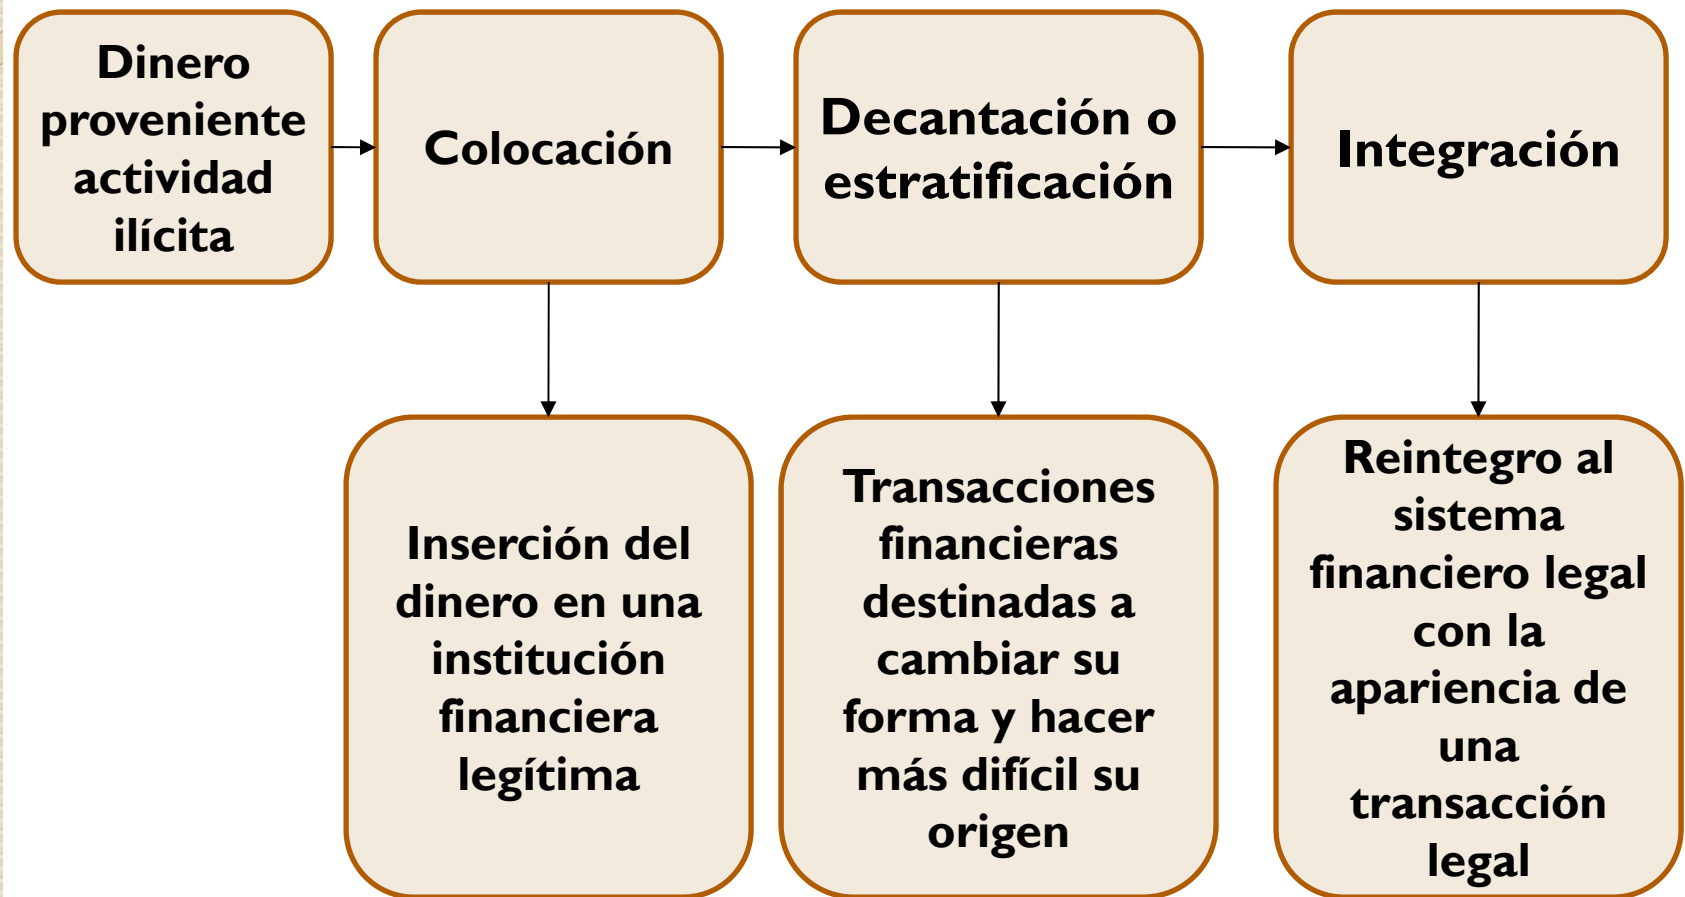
Dinero proveniente actividad ilícita

Colocación

Decantación o estratificación

Integración

Inserción del dinero en una institución financiera legítima

Transacciones financieras destinadas a cambiar su forma y hacer más difícil su origen

Reintegro al sistema financiero legal con la apariencia de una transacción legal